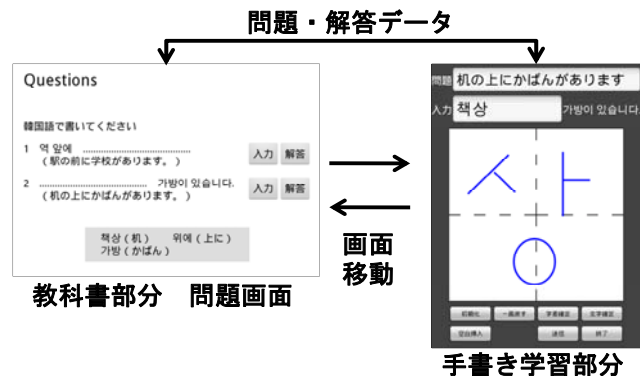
問題・解答データ

Questions

韓国語で書いてください

1 역 앞에 ……………………
（駅の前に学校があります。）
入力 解答

2 …………………… 가방이 있습니다.
（机の上にかばんがあります。）
入力 解答

책상（机） 위에（上に）
가방（かばん）

教科書部分 問題画面

画面
移動

問題 机の上にかばんがあります
入力 책상 가방이 있습니다.

ㅅ ㅏ
ㅇ

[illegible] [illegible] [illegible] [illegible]
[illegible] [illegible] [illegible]

手書き学習部分